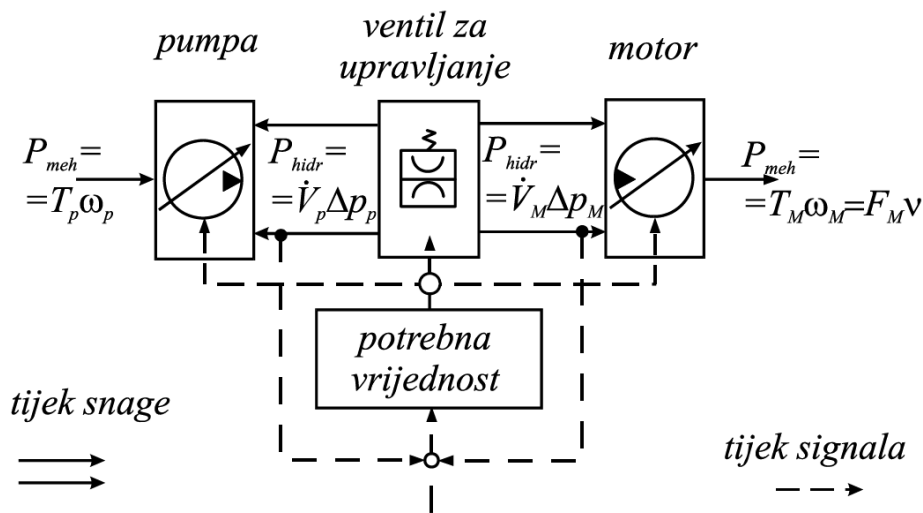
pumpa

ventil za upravljanje

motor

$P_{meh} = = T_p \omega_p$

$P_{hidr} = = \dot{V}_p \Delta p_p$

$P_{hidr} = = \dot{V}_M \Delta p_M$

$P_{meh} = = T_M \omega_M = F_M v$

potrebna vrijednost

tijek snage

tijek signala